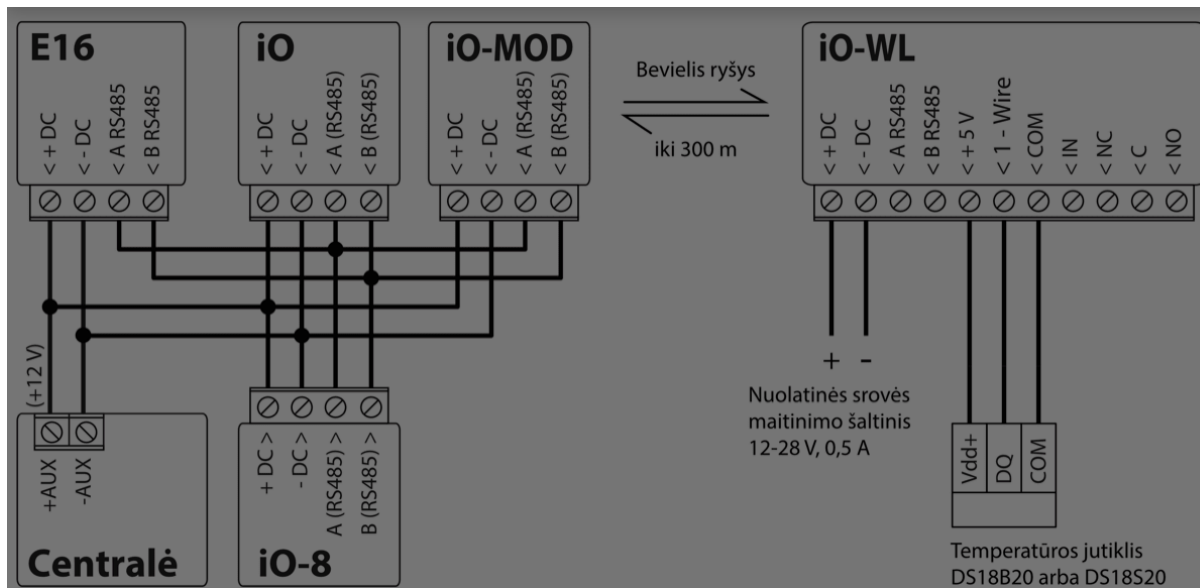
E16
< + DC
< - DC
< A RS485
< B RS485

iO
< + DC
< - DC
< A (RS485)
< B (RS485)

iO-MOD
< + DC
< - DC
< A (RS485)
< B (RS485)

Bevielis ryšys
iki 300 m

iO-WL
< + DC
< - DC
< A RS485
< B RS485
< + 5 V
< 1 - Wire
< COM
< IN
< NC
< C
< NO

(+12 V)
+AUX
-AUX
Centralė

+ DC >
- DC >
A (RS485) >
B (RS485) >
iO-8

+ -
Nuolatinės srovės maitinimo šaltinis 12-28 V, 0,5 A

Vdd+
DQ
COM

Temperatūros jutiklis DS18B20 arba DS18S20